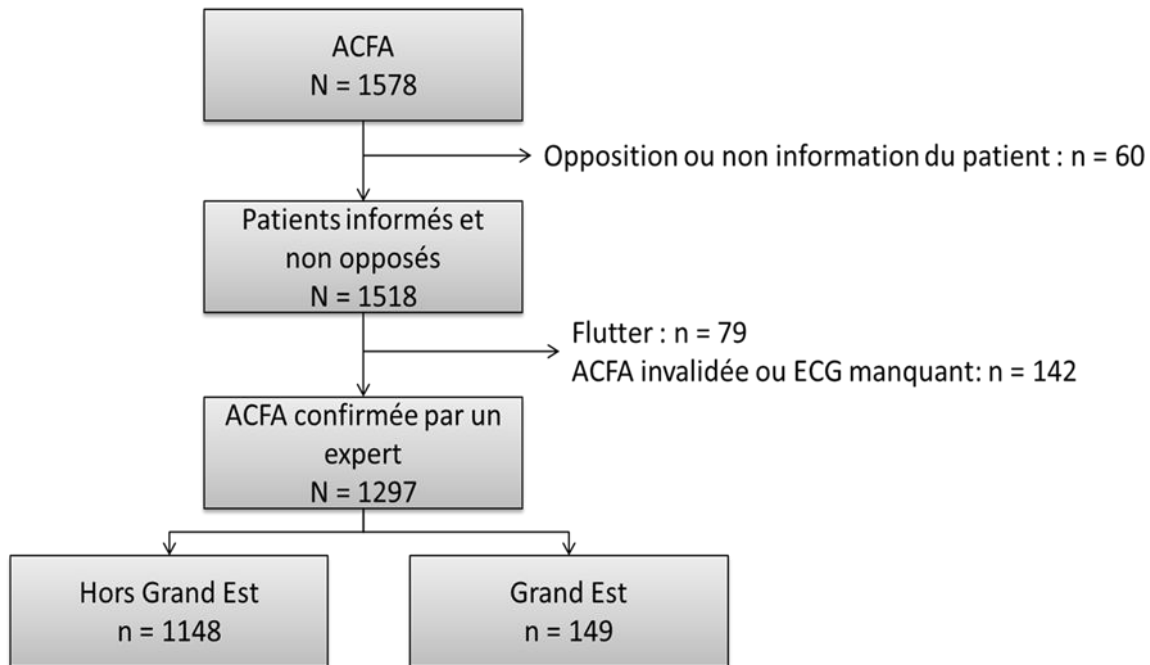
ACFA
N = 1578

Opposition ou non information du patient : n = 60

Patients informés et non opposés
N = 1518

Flutter : n = 79
ACFA invalidée ou ECG manquant: n = 142

ACFA confirmée par un expert
N = 1297

Hors Grand Est
n = 1148

Grand Est
n = 149